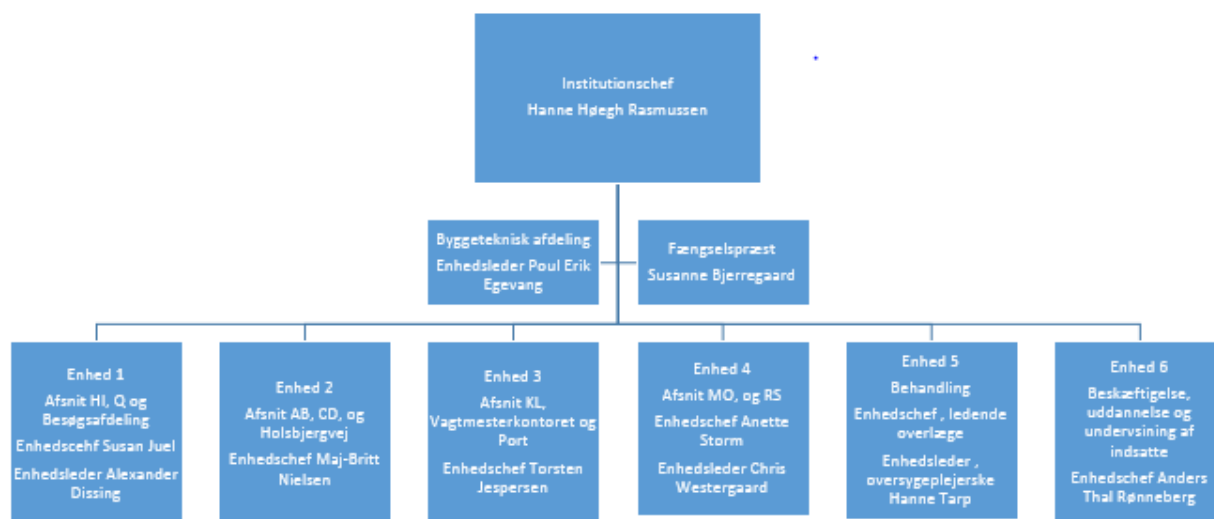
Institutionschef
Hanne Høegh Rasmussen

Byggeteknisk afdeling
Enhedsleder Poul Erik Egevang

Fængselspræst
Susanne Bjerregaard

Enhed 1
Afsnit HI, Q og Besøgsafdeling
Enhedscehf Susan Juel
Enhedsleder Alexander Dissing

Enhed 2
Afsnit AB, CD, og Holsbjergvej
Enhedschef Maj-Britt Nielsen

Enhed 3
Afsnit KL, Vagtmesterkontoret og Port
Enhedschef Torsten Jespersen

Enhed 4
Afsnit MO, og RS
Enhedschef Anette Storm
Enhedsleder Chris Westergaard

Enhed 5
Behandling
Enhedschef , ledende overlæge
Enhedsleder , oversygeplejerske Hanne Tarp

Enhed 6
Beskæftigelse, uddannelse og undervsining af indsatte
Enhedschef Anders Thal Rønneberg